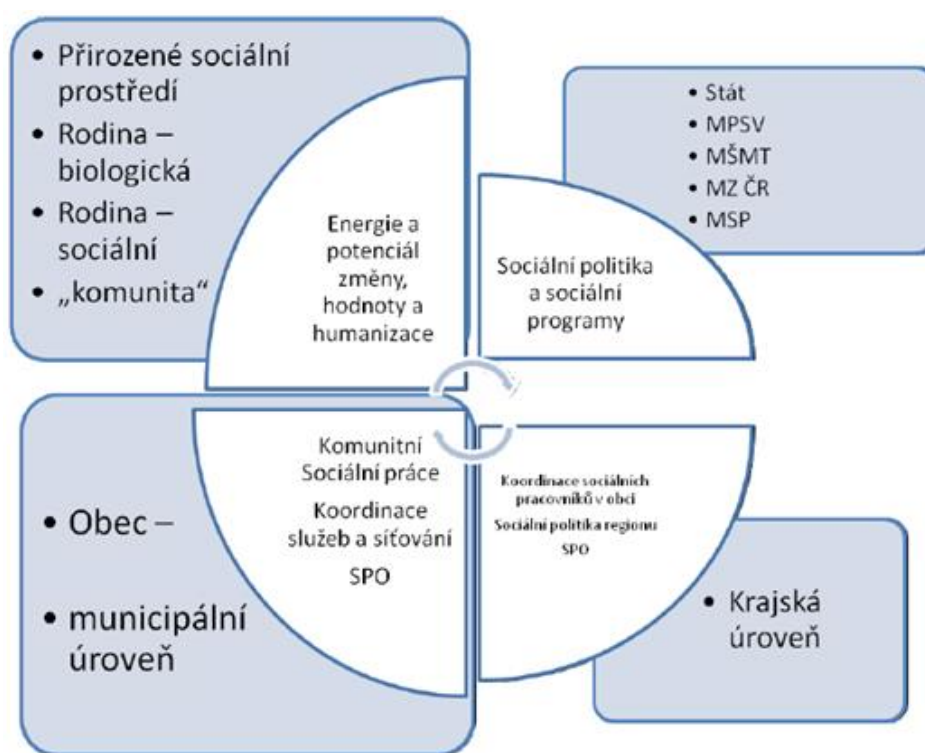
• Přirozené sociální prostředí
• Rodina – biologická
• Rodina – sociální
• „komunita“

Energie a potenciál změny, hodnoty a humanizace

• Stát
• MPSV
• MŠMT
• MZ ČR
• MSP

Sociální politika a sociální programy

• Obec –
• municipální úroveň

Komunitní Sociální práce
Koordinace služeb a síťování
SPO

Koordinace sociálních pracovníků v obci
Sociální politika regionu
SPO

• Krajská úroveň